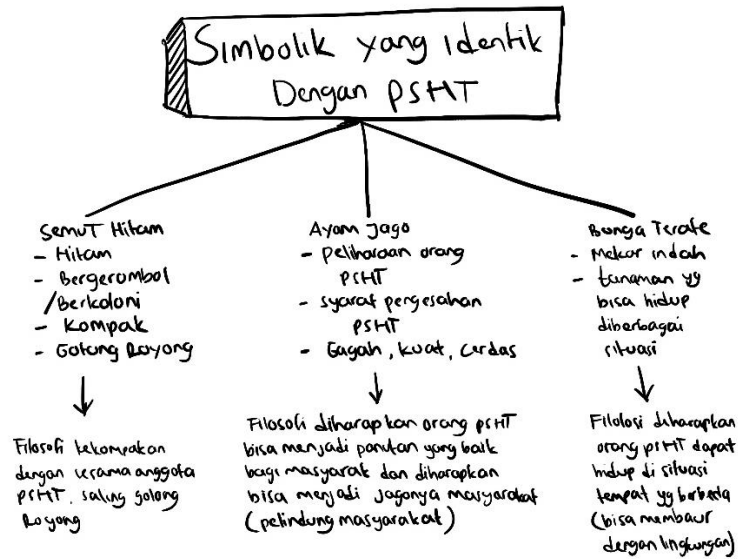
Simbolik yang Identik Dengan PSHT

Semut Hitam
- Hitam
- Bergerombol /Berkoloni
- Kompak
- Gotong Royong

Filosofi kekompakan dengan sesama anggota PSHT. saling gotong Royong

Ayam Jago
- peliharaan orang PSHT
- syarat pengesahan PSHT
- Gagah, kuat, cerdas

Filosofi diharapkan orang PSHT bisa menjadi panutan yang baik bagi masyarakat dan diharapkan bisa menjadi Jagonya masyarakat (pelindung masyarakat)

Bunga Terate
- Mekar indah
- tanaman yg bisa hidup diberbagai situasi

Filolosi diharapkan orang PSHT dapat hidup di situasi tempat yg berbeda (bisa membaur dengan lingkungan)